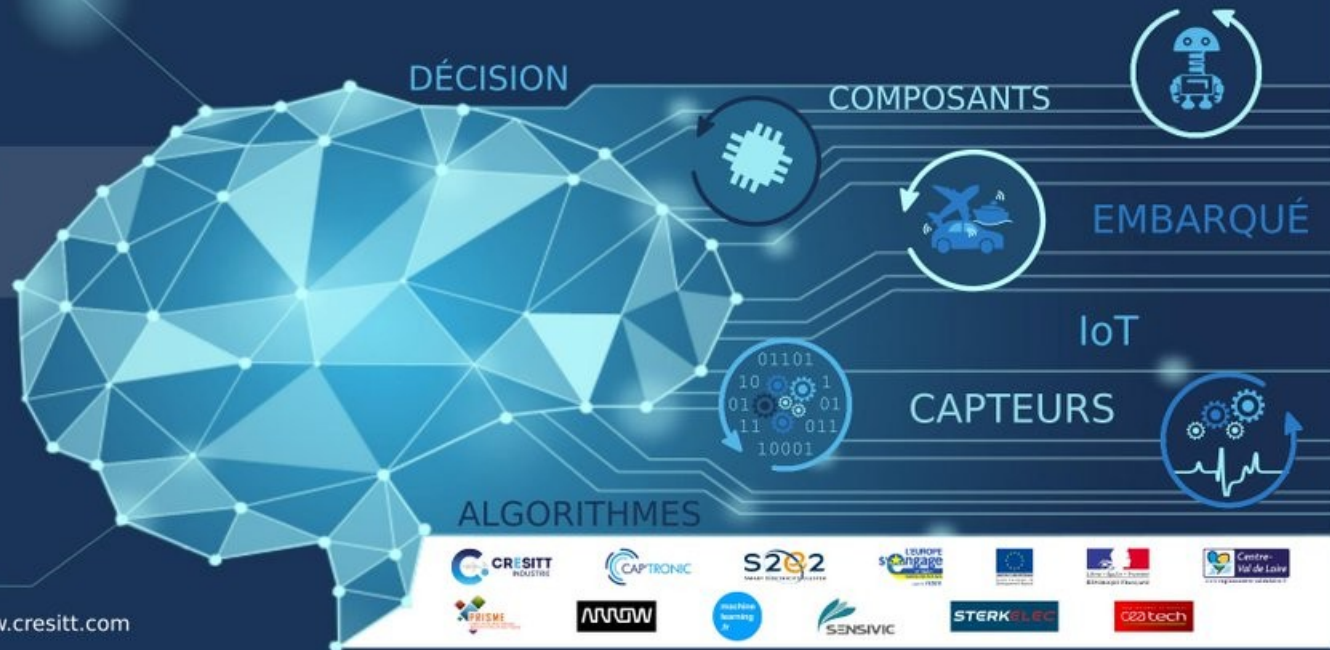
DÉCISION

COMPOSANTS

EMBARQUÉ

IoT

CAPTEURS

ALGORITHMES

01101
10 1
01 01
11 011
10001

CRESITT INDUSTRIE

CAP'TRONIC

S2E2

L'EUROPE s'engage

Centre-Val de Loire

PRISME

ARROW

machine learning .fr

SENSIVIC

STERKELEC

cea tech

w.cresitt.com